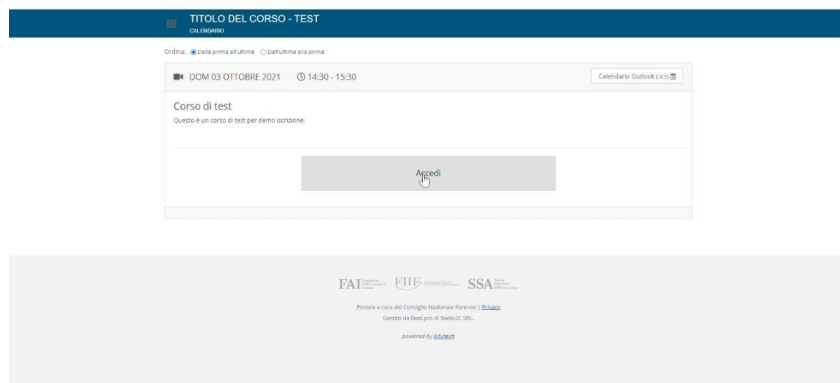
TITOLO DEL CORSO - TEST
CALENDARIO

Ordina: Dalla prima all'ultima Dall'ultima alla prima

DOM 03 OTTOBRE 2021 14:30 - 15:30

Calendario Outlook (.ics)

Corso di test
Questo è un corso di test per demo iscrizione.

Accedi

FAI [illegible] FIIF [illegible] SSA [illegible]

Portale a cura del Consiglio Nazionale Forense | Privacy
Gestito da fsasi.pro di Radio2C SRL.

powered by Edutech